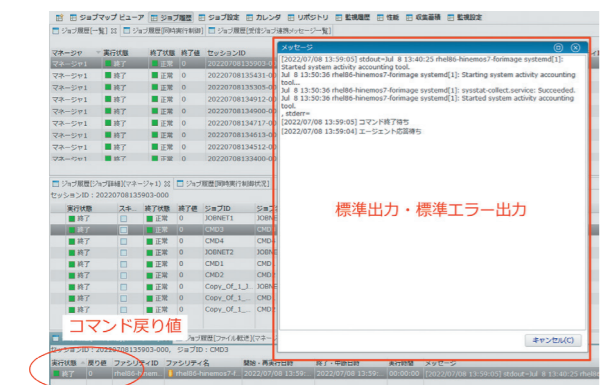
ジョブマップ ビューア　ジョブ履歴　ジョブ設定　カレンダ　リポジトリ　監視履歴　性能　収集蓄積　監視設定

ジョブ履歴[一覧]　ジョブ履歴[同時実行制御]　ジョブ履歴[受信ジョブ連携メッセージ]

| マネージャ | 実行状態 | 終了状態 | 終了値 | セッションID |
|---|---|---|---|---|
| マネージャ1 | 終了 | 正常 | 0 | 20220708135903-0 |
| マネージャ1 | 終了 | 正常 | 0 | 20220708135431-0 |
| マネージャ1 | 終了 | 正常 | 0 | 20220708135305-0 |
| マネージャ1 | 終了 | 正常 | 0 | 20220708134912-0 |
| マネージャ1 | 終了 | 正常 | 0 | 20220708134800-0 |
| マネージャ1 | 終了 | 正常 | 0 | 20220708134717-0 |
| マネージャ1 | 終了 | 正常 | 0 | 20220708134613-0 |
| マネージャ1 | 終了 | 正常 | 0 | 20220708134512-0 |
| マネージャ1 | 終了 | 正常 | 0 | 20220708133400-0 |

ジョブ履歴[ジョブ詳細](マネージャ1)　ジョブ履歴[同時実行制御状況]
セッションID：20220708135903-000

| 実行状態 | スキ... | 終了状態 | 終了値 | ジョブID | ジョブ |
|---|---|---|---|---|---|
| 終了 | | 正常 | 0 | JOBNET1 | ジョブ |
| 終了 | | 正常 | 0 | CMD3 | CMD |
| 終了 | | 正常 | 0 | CMD4 | CMD |
| 終了 | | 正常 | 0 | JOBNET2 | ジョブ |
| 終了 | | 正常 | 0 | CMD1 | CMD |
| 終了 | | 正常 | 0 | CMD2 | CMD |
| 終了 | | 正常 | 0 | Copy_Of_1_... | CMD |
| 終了 | | 正常 | 0 | Copy_Of_1_... | CMD |

コマンド戻り値

ジョブ履歴[ファイル転送]
セッションID：20220708135903-000、ジョブID：CMD3

| 実行状態 | 戻り値 | ファシリティID | ファシリティ名 | 開始・再実行日時 | 終了・中断日時 | 実行時間 | メッセージ |
|---|---|---|---|---|---|---|---|
| 終了 | 0 | rhel86-hinem... | rhel86-hinemos7-f... | 2022/07/08 13:59:... | 2022/07/08 13:59:... | 00:00:00 | [2022/07/08 13:59:05] stdout=Jul 8 13:40:25 rhel86-h |

メッセージ
[2022/07/08 13:59:05] stdout=Jul 8 13:40:25 rhel86-hinemos7-forimage systemd[1]: Started system activity accounting tool.
Jul 8 13:50:36 rhel86-hinemos7-forimage systemd[1]: Starting system activity accounting tool...
Jul 8 13:50:36 rhel86-hinemos7-forimage systemd[1]: sysstat-collect.service: Succeeded.
Jul 8 13:50:36 rhel86-hinemos7-forimage systemd[1]: Started system activity accounting tool.
, stderr=
[2022/07/08 13:59:05] コマンド終了待ち
[2022/07/08 13:59:04] エージェント応答待ち

標準出力・標準エラー出力

キャンセル(C)